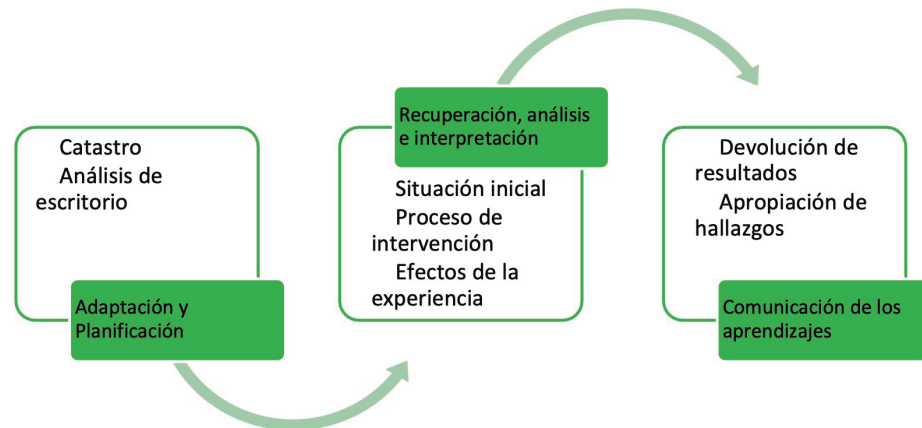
Catastro
Análisis de escritorio

Adaptación y Planificación

Recuperación, análisis e interpretación

Situación inicial
Proceso de intervención
Efectos de la experiencia

Devolución de resultados
Apropiación de hallazgos

Comunicación de los aprendizajes